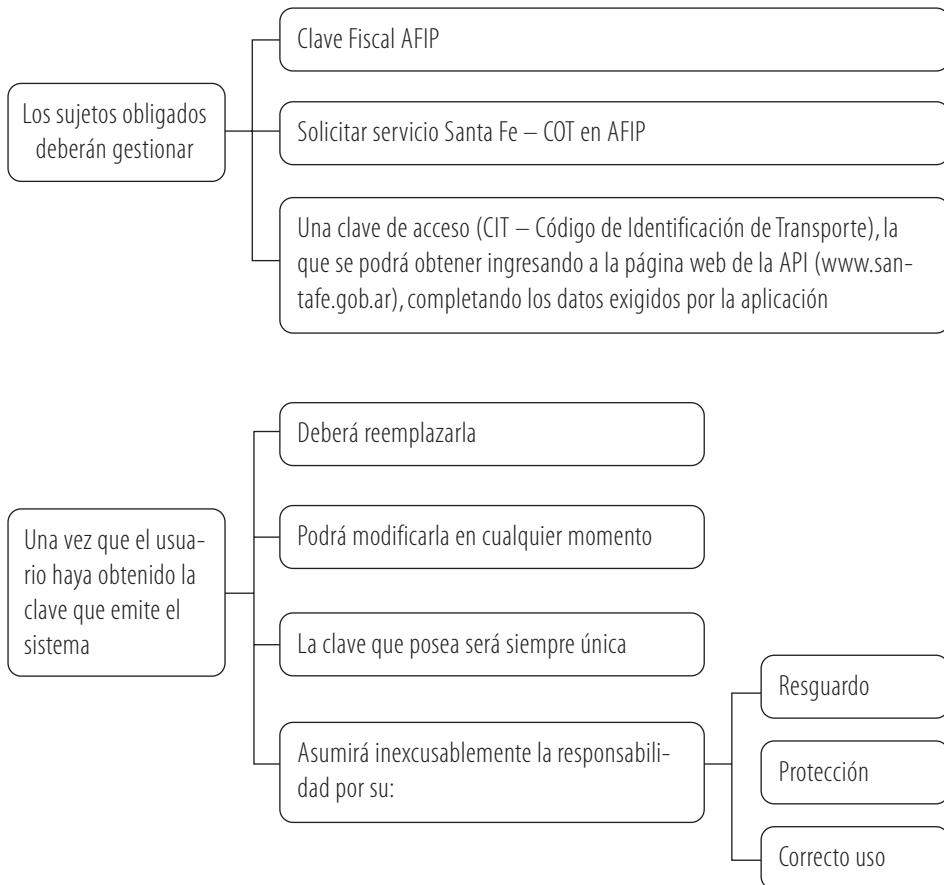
Los sujetos obligados deberán gestionar

Clave Fiscal AFIP

Solicitar servicio Santa Fe – COT en AFIP

Una clave de acceso (CIT – Código de Identificación de Transporte), la que se podrá obtener ingresando a la página web de la API (www.santafe.gob.ar), completando los datos exigidos por la aplicación

Una vez que el usuario haya obtenido la clave que emite el sistema

Deberá reemplazarla

Podrá modificarla en cualquier momento

La clave que posea será siempre única

Asumirá inexcusablemente la responsabilidad por su:

Resguardo

Protección

Correcto uso